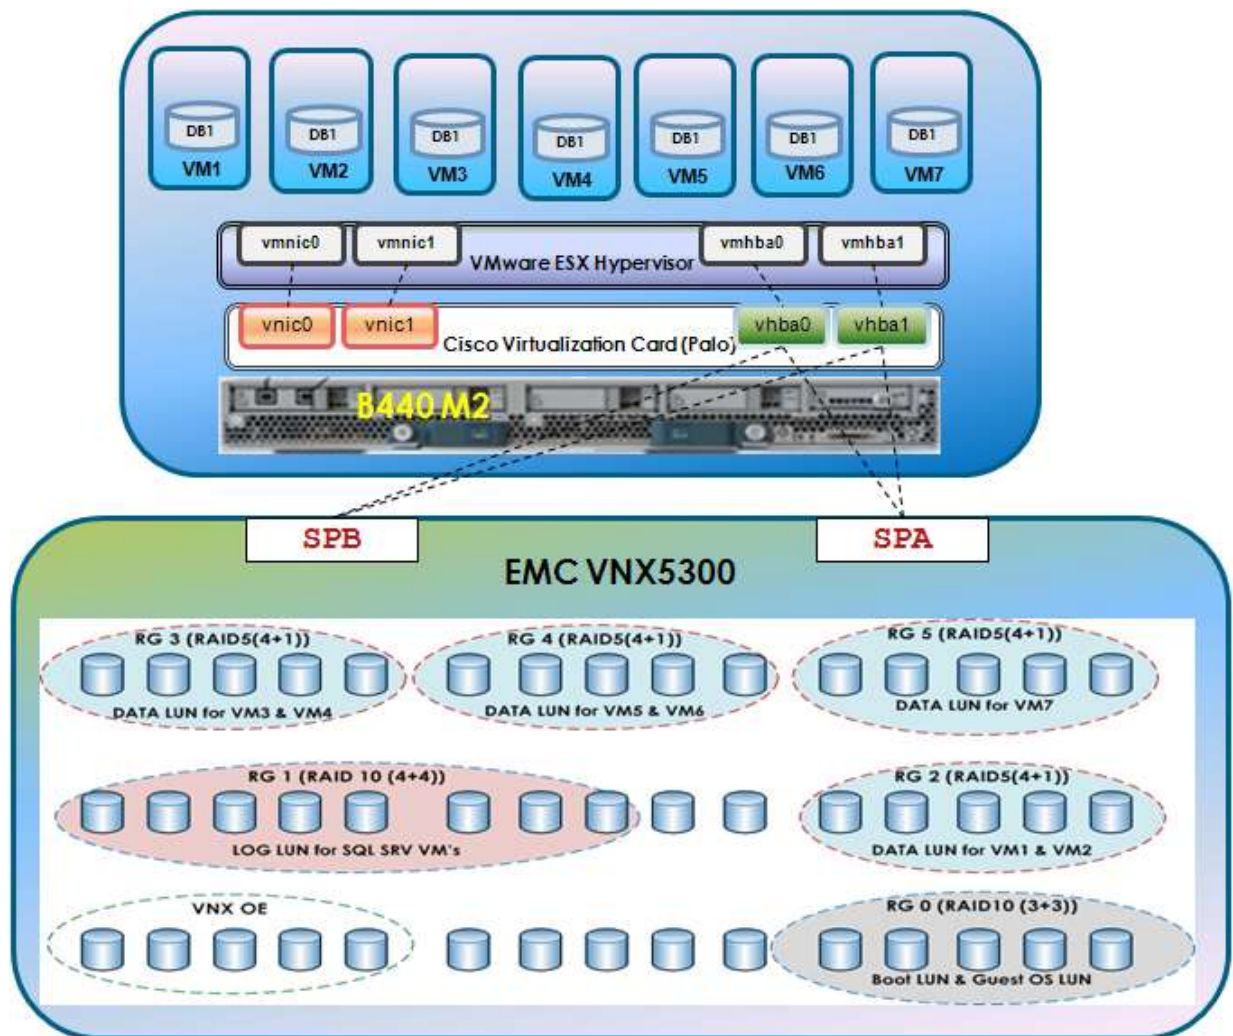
DB1
VM1

DB1
VM2

DB1
VM3

DB1
VM4

DB1
VM5

DB1
VM6

DB1
VM7

vmnic0
vmnic1
VMware ESX Hypervisor
vmhba0
vmhba1

vnic0
vnic1
Cisco Virtualization Card (Palo)
vhba0
vhba1

B440 M2

SPB
SPA

EMC VNX5300

RG 3 (RAID5(4+1))
DATA LUN for VM3 & VM4

RG 4 (RAID5(4+1))
DATA LUN for VM5 & VM6

RG 5 (RAID5(4+1))
DATA LUN for VM7

RG 1 (RAID 10 (4+4))
LOG LUN for SQL SRV VM's

RG 2 (RAID5(4+1))
DATA LUN for VM1 & VM2

VNX OE

RG 0 (RAID10 (3+3))
Boot LUN & Guest OS LUN